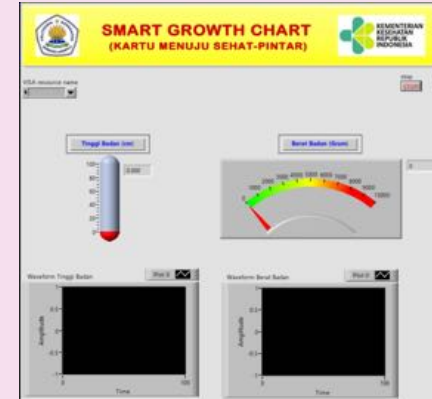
SMART GROWTH CHART
(KARTU MENUJU SEHAT-PINTAR)

KEMENTERIAN KESEHATAN REPUBLIK INDONESIA

VISA resource name

Stop

Tinggi Badan (cm)

Berat Badan (Gram)

0.000

Waveform Tinggi Badan

Plot 0

Amplitude

Time

Waveform Berat Badan

Plot 0

Amplitude

Time